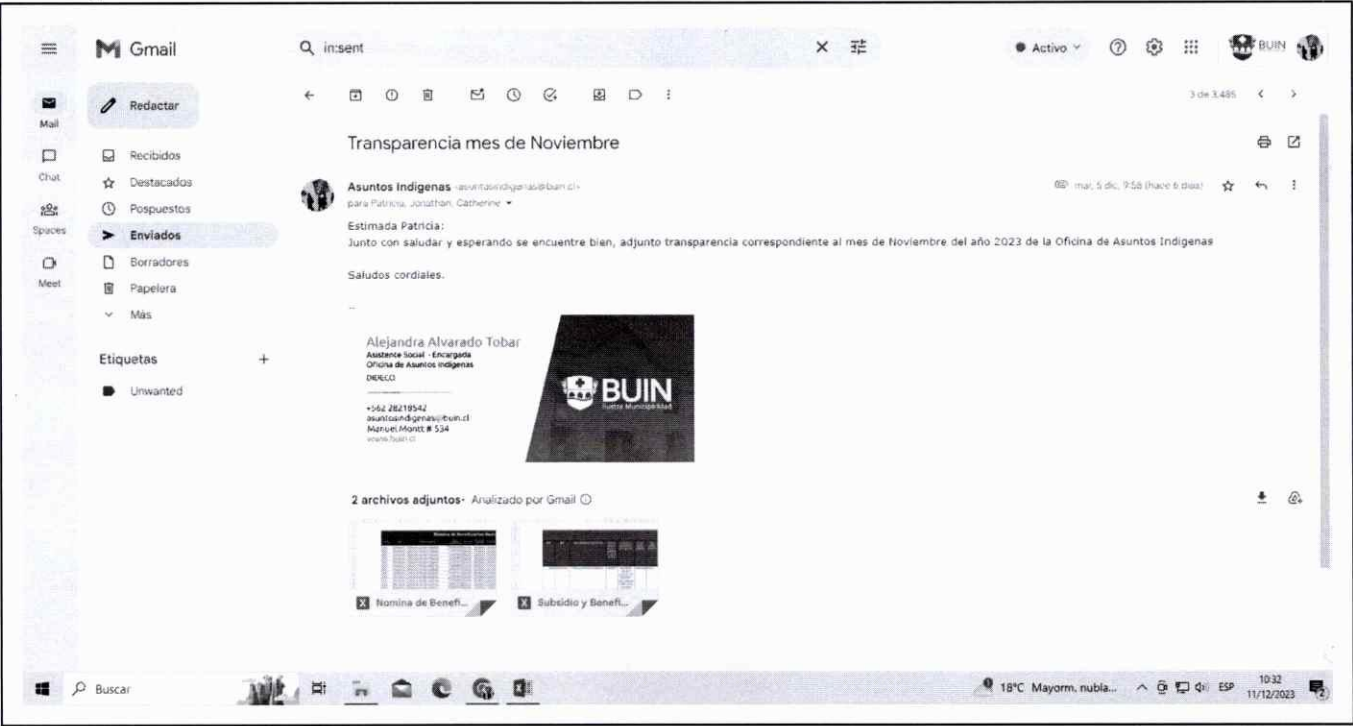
Gmail

in:sent

Activo

BUIN

Mail

Chat

Spaces

Meet

Redactar

Recibidos

Destacados

Pospuestos

Enviados

Borradores

Papelera

Más

Etiquetas

Unwanted

3 de 3.485

Transparencia mes de Noviembre

Asuntos Indigenas <asuntosindigenas@buin.cl>

para Patricia, Jonathan, Catherine

mar, 5 dic, 9:58 (hace 6 días)

Estimada Patricia:
Junto con saludar y esperando se encuentre bien, adjunto transparencia correspondiente al mes de Noviembre del año 2023 de la Oficina de Asuntos Indigenas

Saludos cordiales.

--

Alejandra Alvarado Tobar
Asistente Social - Encargada
Oficina de Asuntos Indígenas
DIDECO

+562 28219542
asuntosindigenas@buin.cl
Manuel Montt # 534
www.buin.cl

BUIN
Ilustre Municipalidad

2 archivos adjuntos · Analizado por Gmail

Nomina de Benefi...

Subsidio y Benefi...

Buscar

18°C Mayorm. nubla...

ESP

10:32
11/12/2023

2